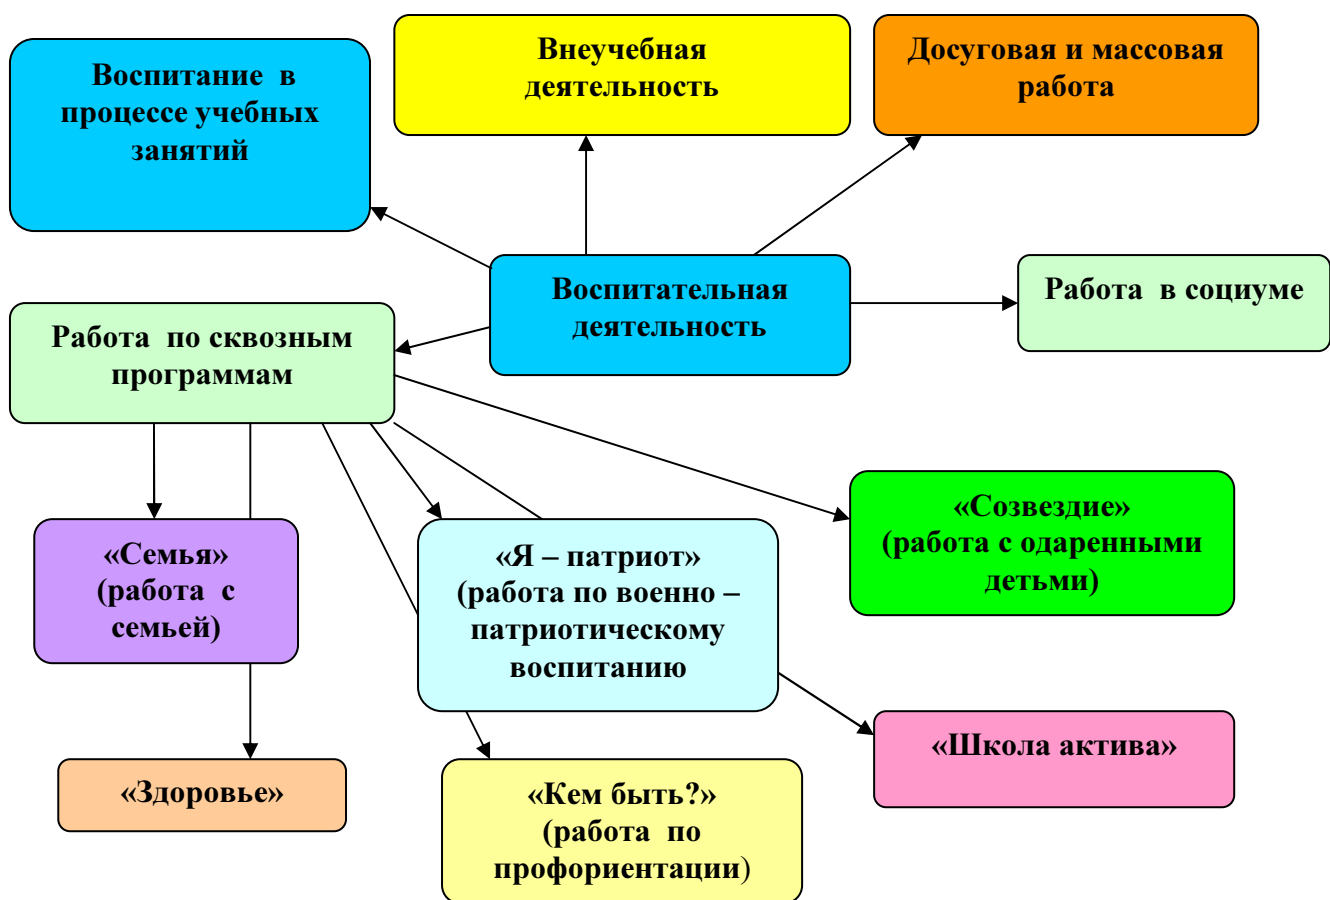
Воспитание в процессе учебных занятий

Внеучебная деятельность

Досуговая и массовая работа

Воспитательная деятельность

Работа в социуме

Работа по сквозным программам

«Созвездие» (работа с одаренными детьми)

«Семья» (работа с семьей)

«Я – патриот» (работа по военно – патриотическому воспитанию

«Школа актива»

«Здоровье»

«Кем быть?» (работа по профориентации)